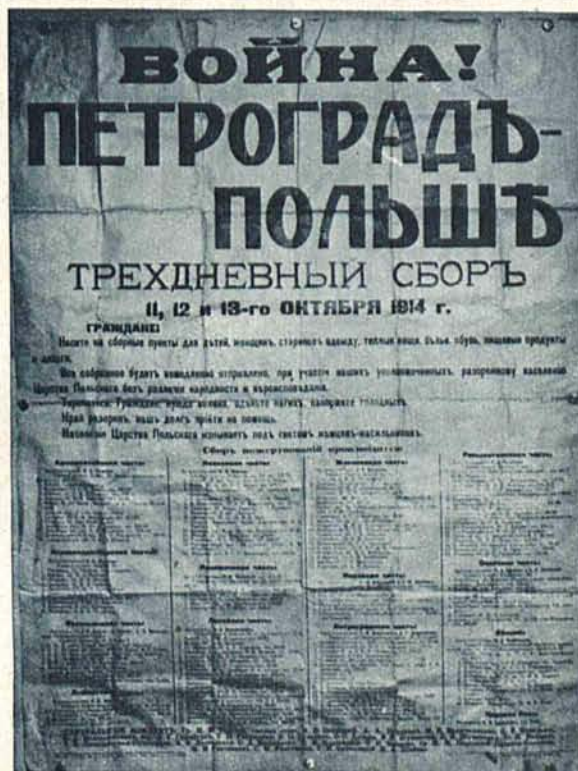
ВОЙНА!
ПЕТРОГРАДЪ-
ПОЛЬШѢ

ТРЕХДНЕВНЫЙ СБОРЪ
11, 12 и 13-го ОКТЯБРЯ 1914 г.

ГРАЖДАНЕ!
Несите на сборные пункты для дѣтей, женщинъ, стариковъ одежду, теплыя вещи, бѣлье, обувь, пищевые продукты и деньги.

Все собранное будетъ немедленно отправлено, при участіи нашихъ уполномоченныхъ, разоренному населенію Царства Польскаго безъ различія народности и вѣроисповѣданія.

Торопитесь, Граждане, чрезъ недѣлю, здѣсь будутъ нагихъ, замерзшихъ голодныхъ.

Край разоренъ, вашъ долгъ прійти на помощь.

Милліоны Царства Польскаго изнываютъ подъ гнетомъ нѣмцевъ-насильниковъ.

Сборъ пожертвованій производится

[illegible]